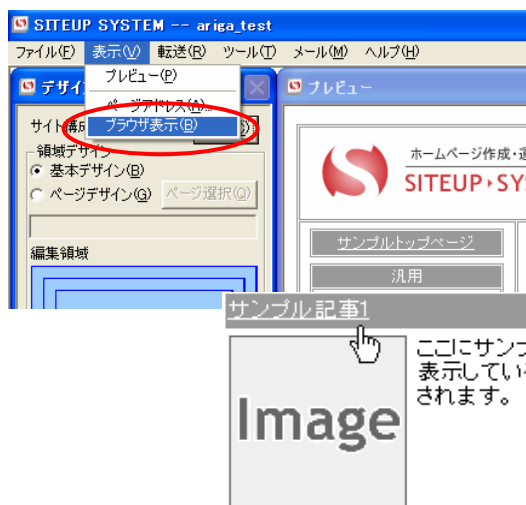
SITEUP SYSTEM -- ariga_test

ファイル(F) 表示(V) 転送(R) ツール(T) メール(M) ヘルプ(H)

デザイ

プレビュー(P)

ページアドレス(A)...

ブラウザ表示(B)

プレビュー

サイト構成

領域デザイン

基本デザイン(B)

ページデザイン(G)

ページ選択(Q)

編集領域

ホームページ作成・運

SITEUP›SYS

サンプルトップページ

汎用

サンプル記事1

Image

ここにサンプ
表示してい
されます。